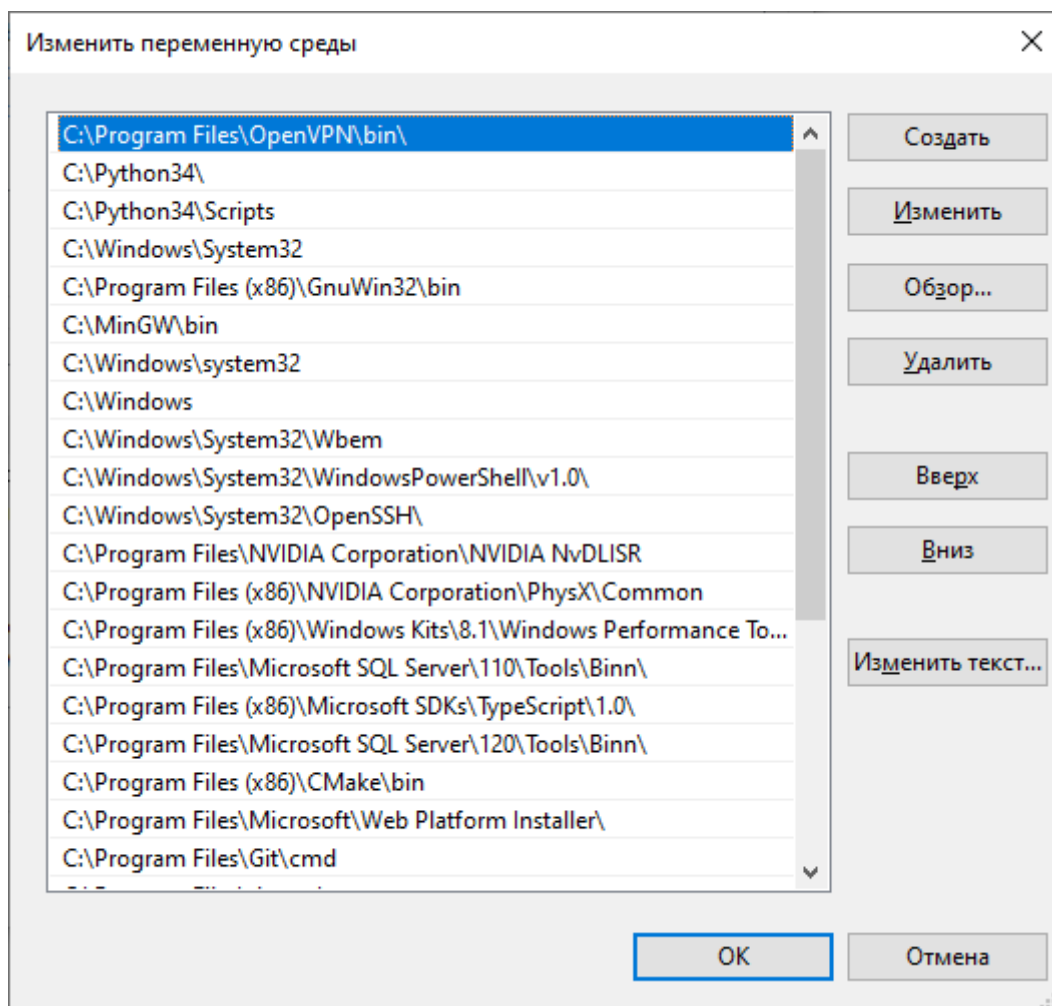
Изменить переменную среды

C:\Program Files\OpenVPN\bin\
C:\Python34\
C:\Python34\Scripts
C:\Windows\System32
C:\Program Files (x86)\GnuWin32\bin
C:\MinGW\bin
C:\Windows\system32
C:\Windows
C:\Windows\System32\Wbem
C:\Windows\System32\WindowsPowerShell\v1.0\
C:\Windows\System32\OpenSSH\
C:\Program Files\NVIDIA Corporation\NVIDIA NvDLISR
C:\Program Files (x86)\NVIDIA Corporation\PhysX\Common
C:\Program Files (x86)\Windows Kits\8.1\Windows Performance To...
C:\Program Files\Microsoft SQL Server\110\Tools\Binn\
C:\Program Files (x86)\Microsoft SDKs\TypeScript\1.0\
C:\Program Files\Microsoft SQL Server\120\Tools\Binn\
C:\Program Files (x86)\CMake\bin
C:\Program Files\Microsoft\Web Platform Installer\
C:\Program Files\Git\cmd
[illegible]

Создать
Изменить
Обзор...
Удалить
Вверх
Вниз
Изменить текст...

OK
Отмена